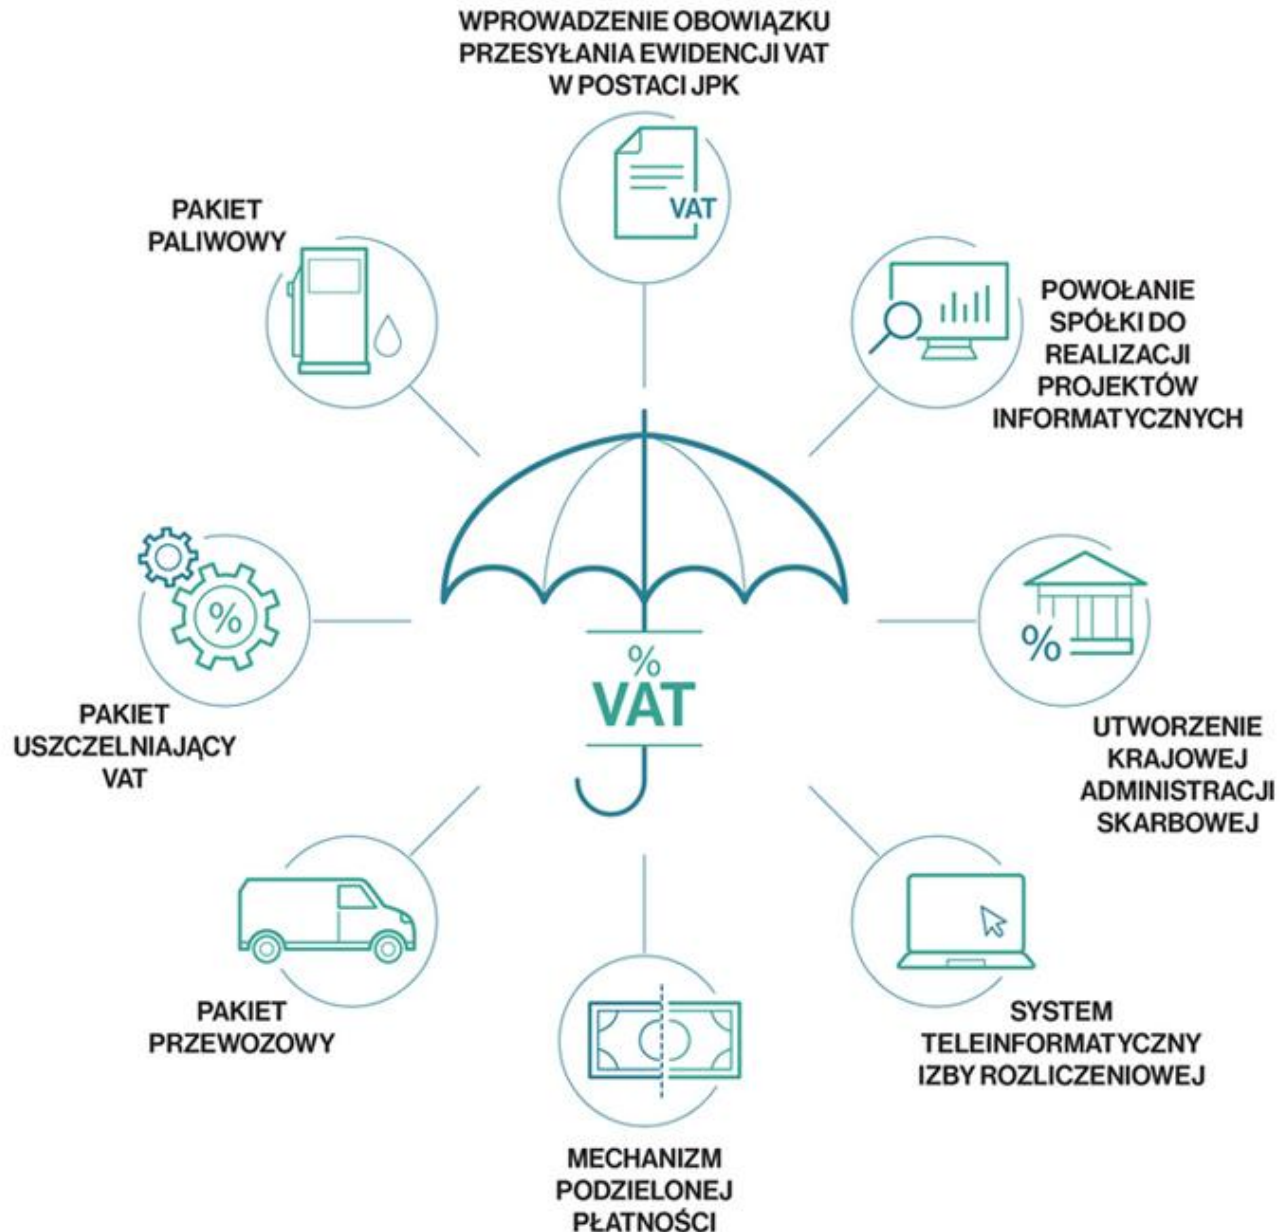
WPROWADZENIE OBOWIĄZKU PRZESYŁANIA EWIDENCJI VAT W POSTACI JPK

VAT

PAKIET PALIWOWY

POWOŁANIE SPÓŁKI DO REALIZACJI PROJEKTÓW INFORMATYCZNYCH

%

PAKIET USZCZELNIAJĄCY VAT

%
VAT

%

UTWORZENIE KRAJOWEJ ADMINISTRACJI SKARBOWEJ

PAKIET PRZEWOZOWY

SYSTEM TELEINFORMATYCZNY IZBY ROZLICZENIOWEJ

MECHANIZM PODZIELONEJ PŁATNOŚCI